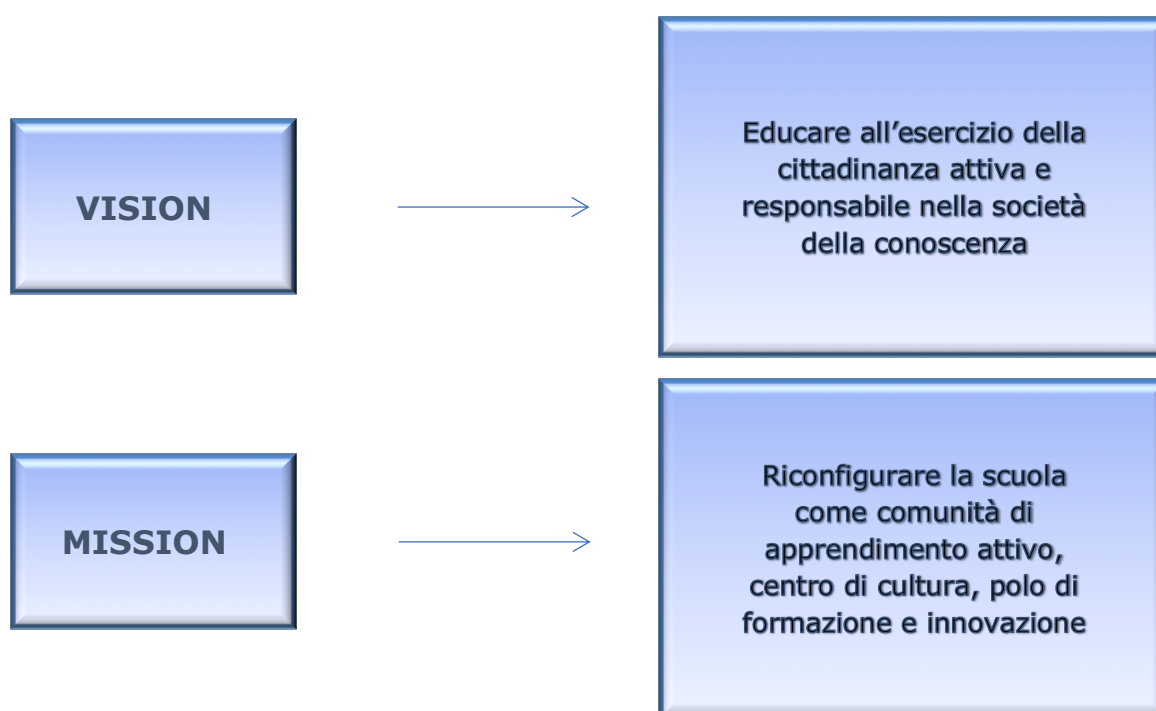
VISION

Educare all’esercizio della cittadinanza attiva e responsabile nella società della conoscenza

MISSION

Riconfigurare la scuola come comunità di apprendimento attivo, centro di cultura, polo di formazione e innovazione